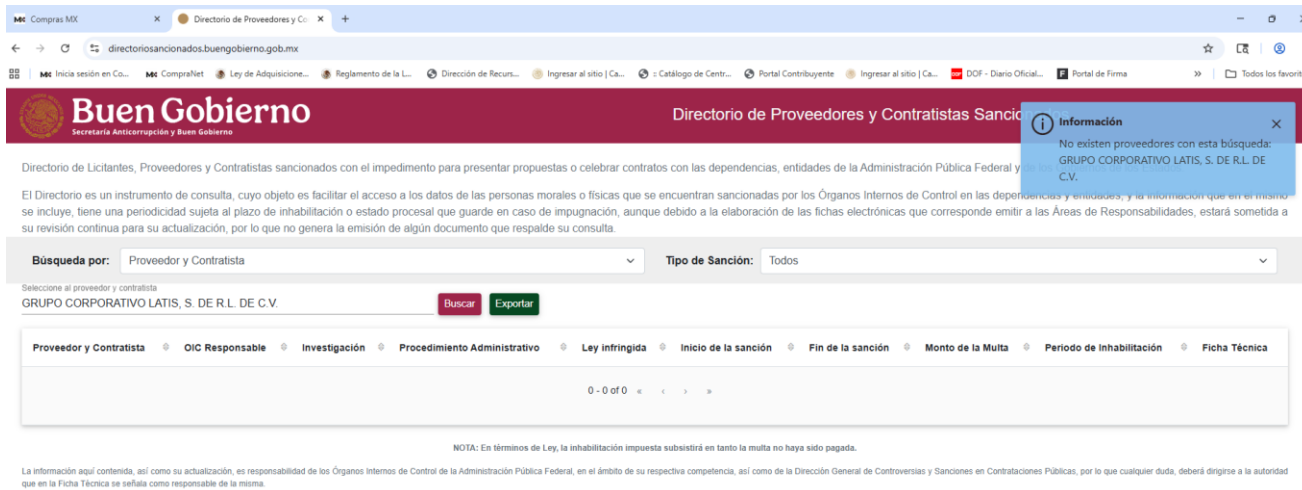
Compras MX × Directorio de Proveedores y Co × +

directoriosancionados.buengobierno.gob.mx

Inicia sesión en Co... CompraNet Ley de Adquisicione... Reglamento de la L... Dirección de Recurs... Ingresar al sitio | Ca... :: Catálogo de Centr... Portal Contribuyente Ingresar al sitio | Ca... DOF - Diario Oficial... Portal de Firma » Todos los favoritos

Buen Gobierno
Secretaría Anticorrupción y Buen Gobierno

Directorio de Proveedores y Contratistas Sancio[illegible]

Información ×
No existen proveedores con esta búsqueda: GRUPO CORPORATIVO LATIS, S. DE R.L. DE C.V.

Directorio de Licitantes, Proveedores y Contratistas sancionados con el impedimento para presentar propuestas o celebrar contratos con las dependencias, entidades de la Administración Pública Federal y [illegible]

El Directorio es un instrumento de consulta, cuyo objeto es facilitar el acceso a los datos de las personas morales o físicas que se encuentran sancionadas por los Órganos Internos de Control en las dependencias y entidades, y la información que en el mismo se incluye, tiene una periodicidad sujeta al plazo de inhabilitación o estado procesal que guarde en caso de impugnación, aunque debido a la elaboración de las fichas electrónicas que corresponde emitir a las Áreas de Responsabilidades, estará sometida a su revisión continua para su actualización, por lo que no genera la emisión de algún documento que respalde su consulta.

Búsqueda por: Proveedor y Contratista
Tipo de Sanción: Todos

Seleccione al proveedor y contratista
GRUPO CORPORATIVO LATIS, S. DE R.L. DE C.V.
Buscar Exportar

| Proveedor y Contratista | OIC Responsable | Investigación | Procedimiento Administrativo | Ley infringida | Inicio de la sanción | Fin de la sanción | Monto de la Multa | Periodo de Inhabilitación | Ficha Técnica |
|---|---|---|---|---|---|---|---|---|---|

0 - 0 of 0 « ‹ › »

NOTA: En términos de Ley, la inhabilitación impuesta subsistirá en tanto la multa no haya sido pagada.

La información aquí contenida, así como su actualización, es responsabilidad de los Órganos Internos de Control de la Administración Pública Federal, en el ámbito de su respectiva competencia, así como de la Dirección General de Controversias y Sanciones en Contrataciones Públicas, por lo que cualquier duda, deberá dirigirse a la autoridad que en la Ficha Técnica se señala como responsable de la misma.